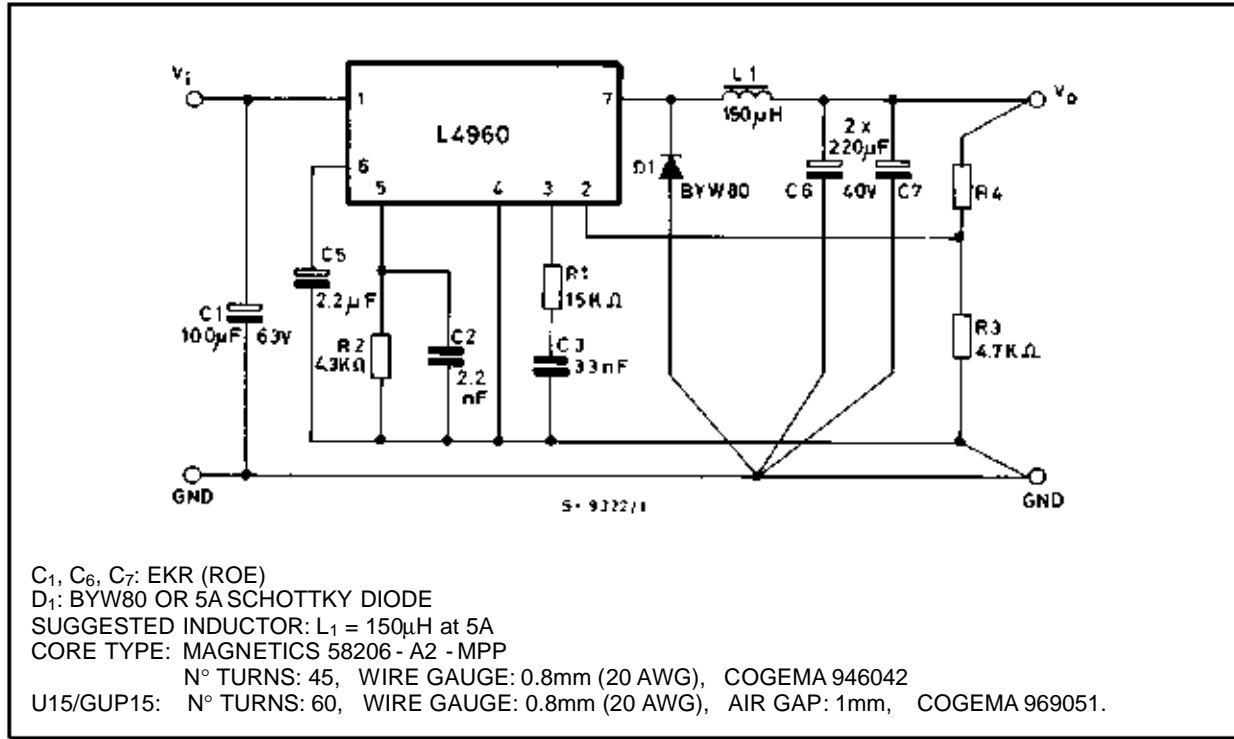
$V_i$

1

7

L1
150µH

$V_o$

L4960

2 x
220µF

6

5

4

3

2

D1

BYW80

C6

40V

C7

R4

C5
2.2µF

R1
15KΩ

C1
100µF

63V

R2
43KΩ

C2
2.2
nF

C3
33nF

R3
4.7KΩ

GND

S-9322/1

GND

$C_1$, $C_6$, $C_7$: EKR (ROE)
$D_1$: BYW80 OR 5A SCHOTTKY DIODE
SUGGESTED INDUCTOR: $L_1$ = 150µH at 5A
CORE TYPE: MAGNETICS 58206 - A2 - MPP
N° TURNS: 45, WIRE GAUGE: 0.8mm (20 AWG), COGEMA 946042
U15/GUP15: N° TURNS: 60, WIRE GAUGE: 0.8mm (20 AWG), AIR GAP: 1mm, COGEMA 969051.